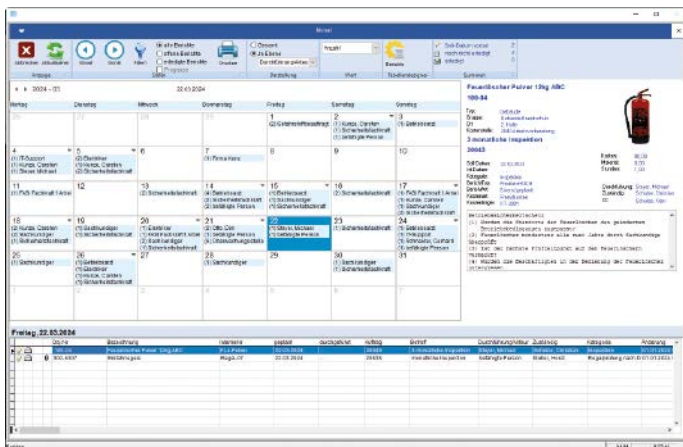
Monat

Abbrechen Aktualisieren Zurück Vorwärts Filtern Drucken

alle Einträge
offene Einträge
erledigte Einträge
Prognose

Gesamt
Je Einheit

Ansicht Filter Bearbeitung Wert Neu anlegen Sonstiges

Beispiele

2024 - 03 22.03.2024

| Montag | Dienstag | Mittwoch | Donnerstag | Freitag | Samstag | Sonntag |
|---|---|---|---|---|---|---|
| 26 | 27 | 28 | 29 | 1 (2) Gefahrstoffbeauftragt | 2 (1) Kurtze, Carsten (1) Sicherheitsfachkraft | 3 (1) Betriebsarzt |
| 4 (1) IT-Support (1) Kurtze, Carsten (1) Steuer, Michael | 5 (2) Elektriker (1) Kurtze, Carsten (2) Sicherheitsfachkraft | 6 | 7 (1) Firma Kern | 8 | 9 | 10 |
| 11 (1) FaSi Fachkraft f. Arbei | 12 | 13 (1) Sicherheitsfachkraft | 14 (1) Betriebsarzt | 15 (1) Betriebsarzt (1) Sachkundiger (1) Sicherheitsfachkraft | 16 (1) Sicherheitsfachkraft | 17 (1) FaSi Fachkraft f. Arbei (1) Kurtze, Carsten (1) Sachkundiger |
| 18 (1) Kurtze, Carsten (1) Sachkundiger (1) Sicherheitsfachkraft | 19 (1) Sachkundiger | 20 (1) Elektriker (1) FaSi Fachkraft f. Arbei (1) Sachkundiger (1) Sicherheitsfachkraft | 21 (1) Otto Ohr (1) befähigte Person | 22 (1) Steuer, Michael (1) befähigte Person | 23 (1) Sicherheitsfachkraft | 24 (1) Betriebsarzt (1) Prüfer |
| 25 (1) Sachkundiger | 26 (1) Betriebsarzt (1) Elektriker (1) Kurtze, Carsten (1) Sicherheitsfachkraft | 27 | 28 (1) Sachkundiger | 29 | 30 (1) Sachkundiger (1) Sicherheitsfachkraft | 31 |

Feuerlöscher Pulver 12kg ABC
100-04

3-monatliche Inspektion
30063

Freitag, 22.03.2024

| | Bezeichnung | Inventar | geplant | durchgeführt | Auftrag | Betreff | Durchführung/Auftrag | Zuständig | Kategorie | Änderung |
|---|---|---|---|---|---|---|---|---|---|---|
| 100-04 | Feuerlöscher Pulver 12kg ABC | | 22.03.2024 | | 30063 | 3-monatliche Inspektion | Steuer, Michael | | | |
| 900-4007 | | | 22.03.2024 | | | | befähigte Person | | | |